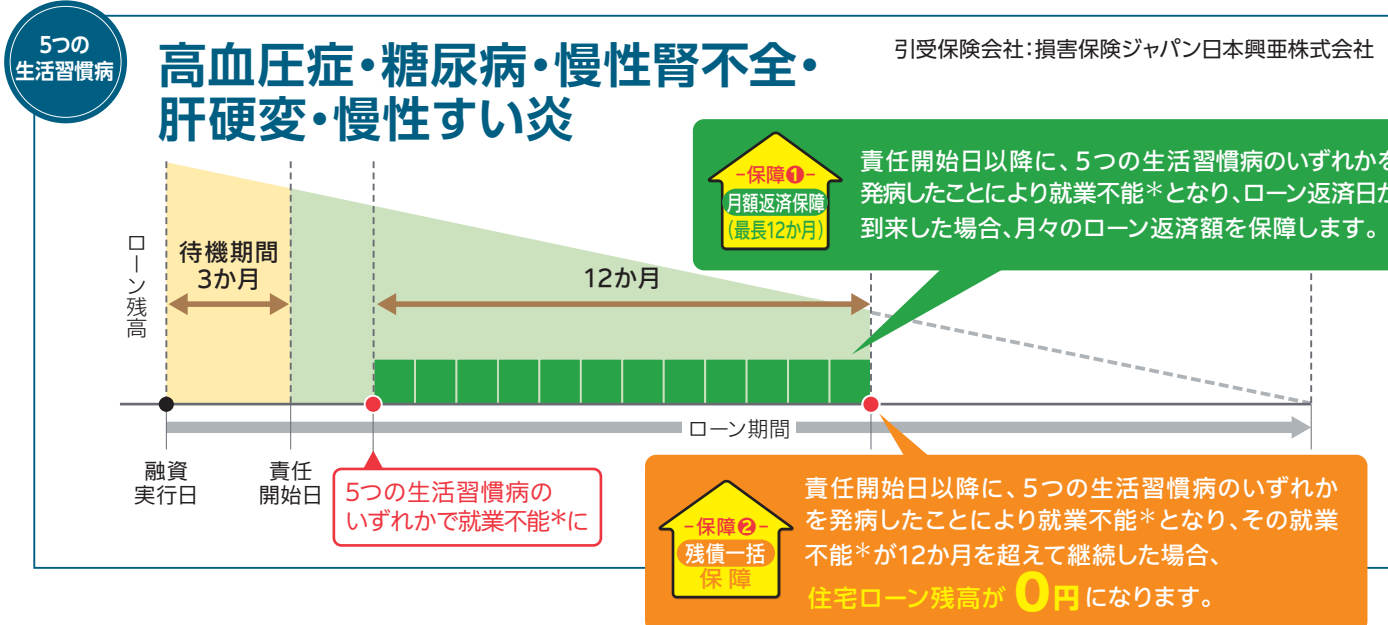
5つの
生活習慣病

高血圧症・糖尿病・慢性腎不全・
肝硬変・慢性すい炎

引受保険会社:損害保険ジャパン日本興亜株式会社

−保障❶−
月額返済保障
(最長12か月)

責任開始日以降に、5つの生活習慣病のいずれかを発病したことにより就業不能＊となり、ローン返済日が到来した場合、月々のローン返済額を保障します。

ローン残高

待機期間
3か月

12か月

ローン期間

融資
実行日

責任
開始日

5つの生活習慣病の
いずれかで就業不能*に

−保障❷−
残債一括
保障

責任開始日以降に、5つの生活習慣病のいずれかを発病したことにより就業不能＊となり、その就業不能＊が12か月を超えて継続した場合、
住宅ローン残高が 0円 になります。